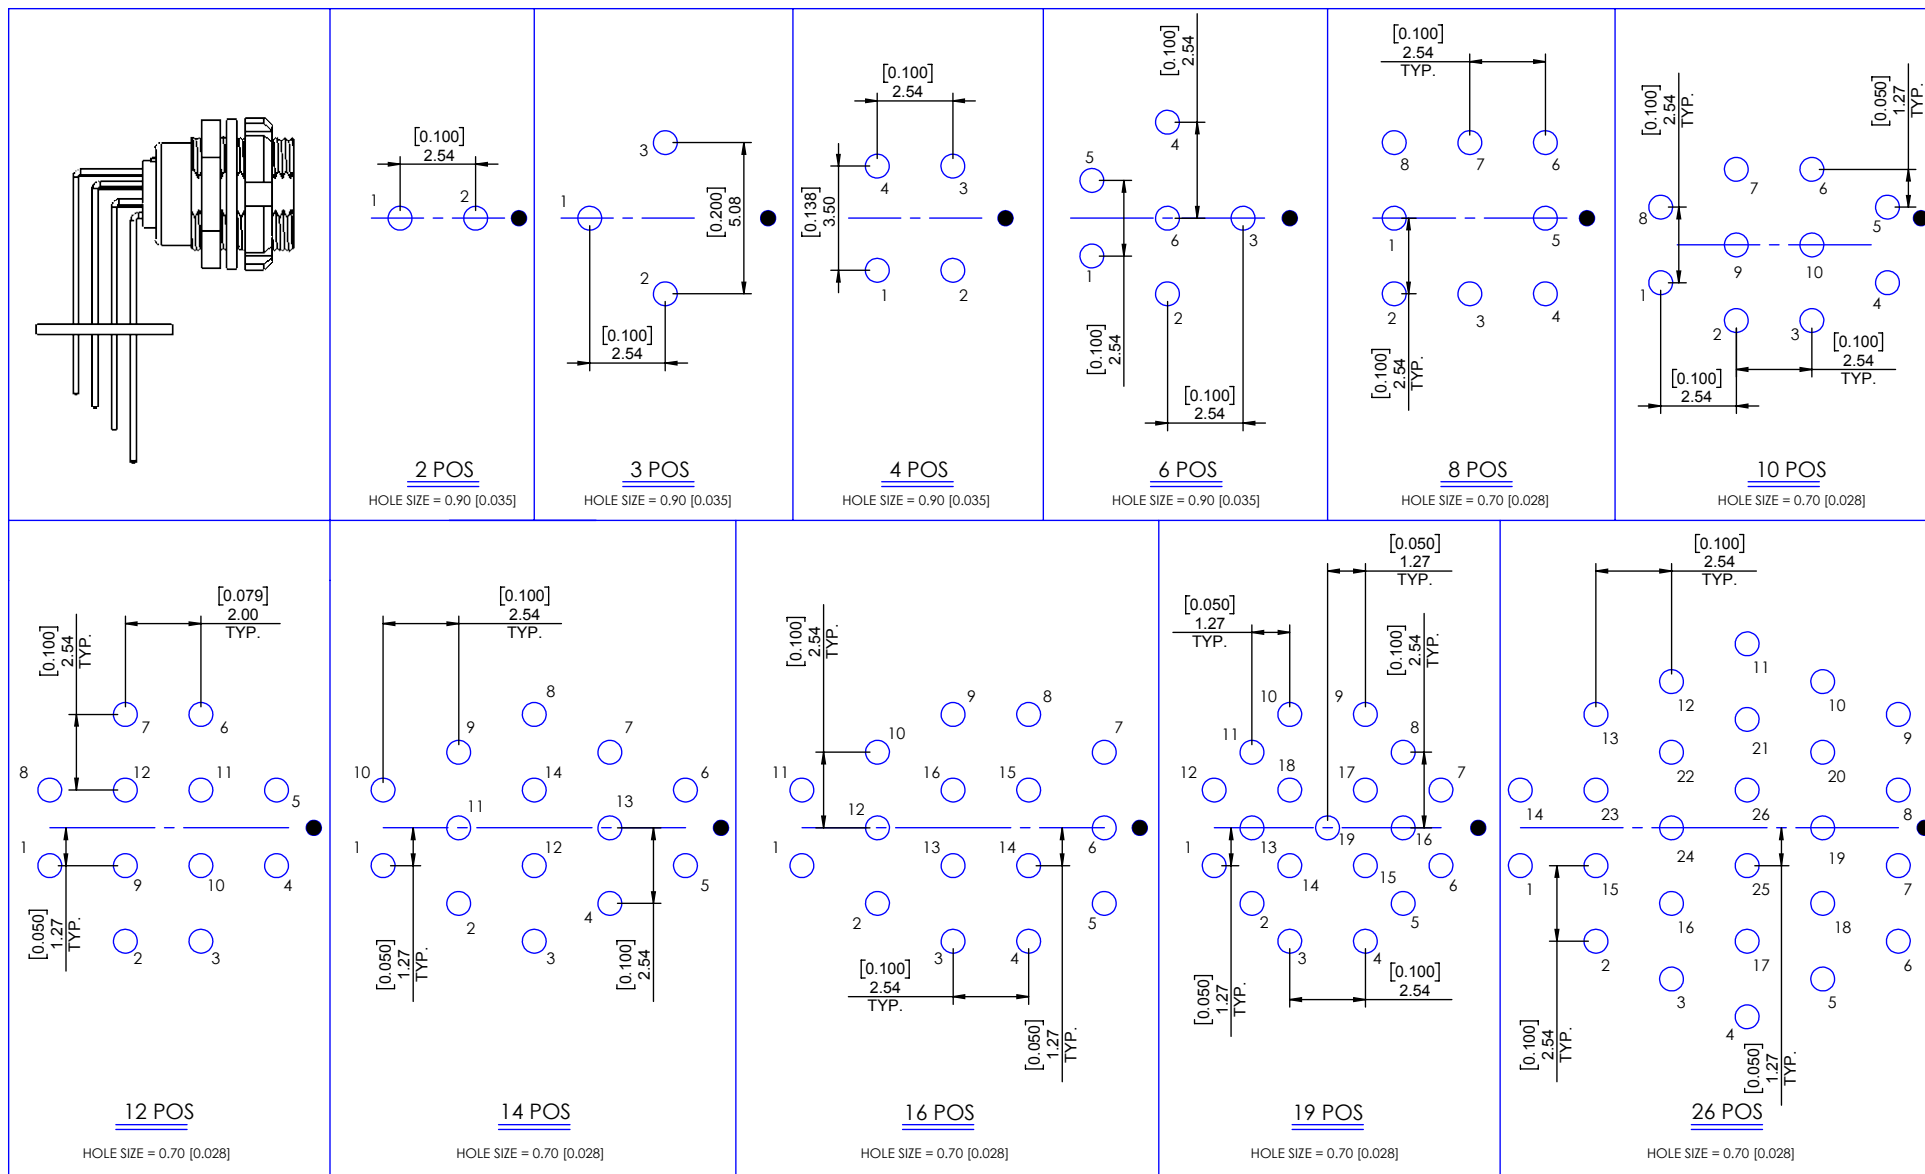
[0.100]
2.54
1 2

2 POS
HOLE SIZE = 0.90 [0.035]

3
1
[0.200]
5.08
2
[0.100]
2.54

3 POS
HOLE SIZE = 0.90 [0.035]

[0.100]
2.54
[0.138]
3.50
4 3
1 2

4 POS
HOLE SIZE = 0.90 [0.035]

[0.100]
2.54
4
5
6 3
1
2
[0.100]
2.54
[0.100]
2.54

6 POS
HOLE SIZE = 0.90 [0.035]

[0.100]
2.54
TYP.
8 7 6
1 5
2 3 4
[0.100]
2.54
TYP.

8 POS
HOLE SIZE = 0.70 [0.028]

[0.100]
2.54
TYP.
[0.050]
1.27
TYP.
7 6
8 5
9 10
1 4
2 3
[0.100]
2.54
TYP.
[0.100]
2.54

10 POS
HOLE SIZE = 0.70 [0.028]

[0.079]
2.00
TYP.
[0.100]
2.54
TYP.
7 6
8 12 11 5
1 9 10 4
2 3
[0.050]
1.27
TYP.

12 POS
HOLE SIZE = 0.70 [0.028]

[0.100]
2.54
TYP.
8
9 7
10 14 6
11 13
1 12 5
4
2 3
[0.050]
1.27
TYP.
[0.100]
2.54

14 POS
HOLE SIZE = 0.70 [0.028]

[0.100]
2.54
TYP.
9 8
10 7
11 16 15
12
1 13 14 6
2 5
3 4
[0.100]
2.54
TYP.
[0.050]
1.27
TYP.

16 POS
HOLE SIZE = 0.70 [0.028]

[0.050]
1.27
TYP.
[0.050]
1.27
TYP.
[0.100]
2.54
TYP.
10 9
11 8
12 18 17 7
19 16
1 13 14 15 6
2 5
3 4
[0.100]
2.54
[0.050]
1.27
TYP.

19 POS
HOLE SIZE = 0.70 [0.028]

[0.100]
2.54
TYP.
11
12 10
13 9
21
22 20
14 23 26 8
24 19
1 15 25 7
16 18
2 17 6
3 5
4
[0.100]
2.54
TYP.
[0.050]
1.27
TYP.

26 POS
HOLE SIZE = 0.70 [0.028]